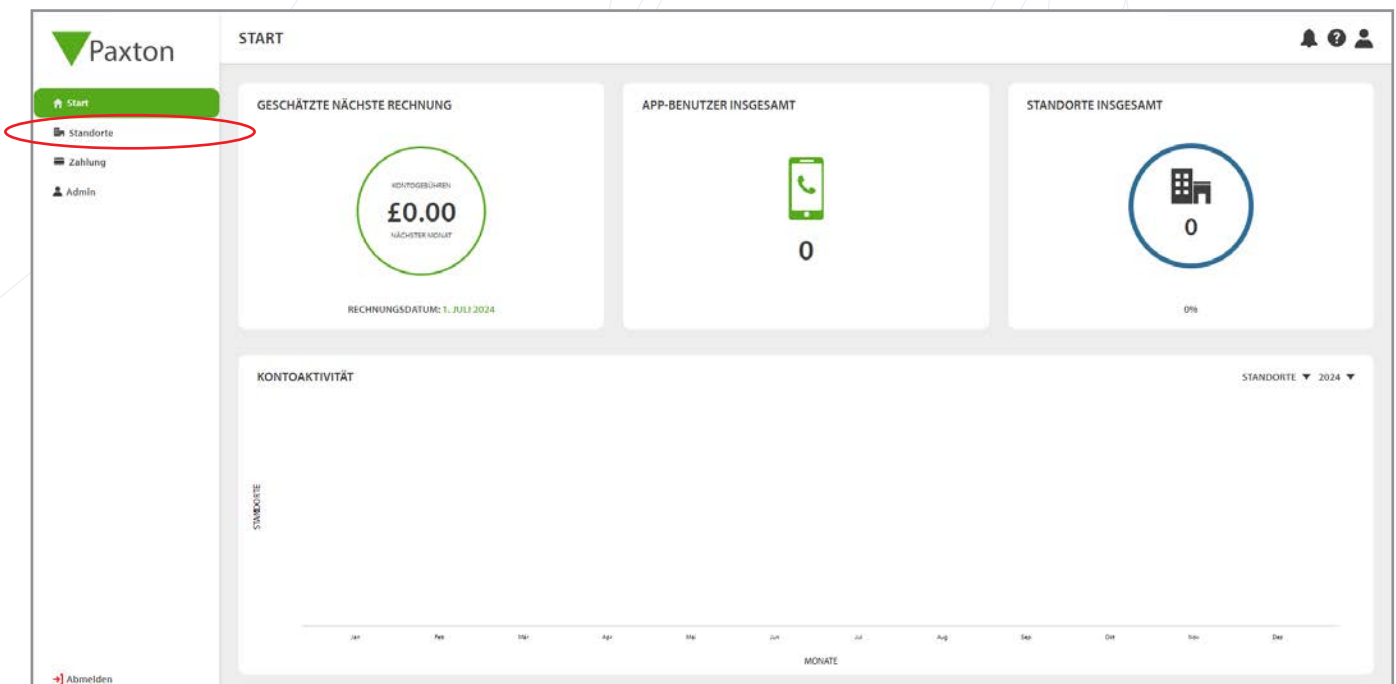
Paxton

Start
Standorte
Zahlung
Admin

Abmelden

START

GESCHÄTZTE NÄCHSTE RECHNUNG

KONTOGEBÜHREN
£0.00
NÄCHSTER MONAT

RECHNUNGSDATUM: 1. JULI 2024

APP-BENUTZER INSGESAMT

0

STANDORTE INSGESAMT

0

0%

KONTOAKTIVITÄT

STANDORTE ▼ 2024 ▼

STANDORTE

Jan Feb Mär Apr Mai Jun Jul Aug Sep Okt Nov Dez

MONATE